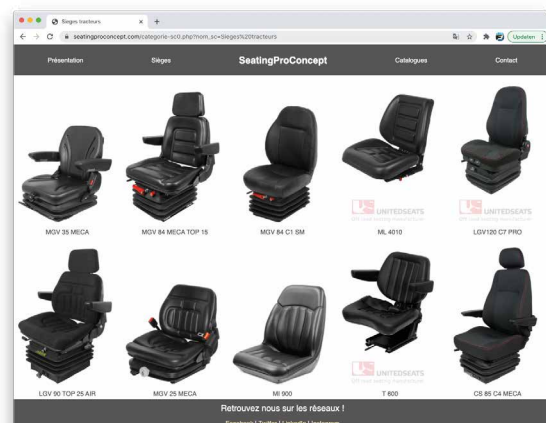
Sieges tracteurs
seatingproconcept.com/categorie-sc0.php?nom_sc=Sieges%20tracteurs
Updaten

Présentation
Sièges
SeatingProConcept
Catalogues
Contact

MGV 35 MECA
MGV 84 MECA TOP 15
MGV 84 C1 SM
UNITEDSEATS
ML 4010
UNITEDSEATS
LGV120 C7 PRO

LGV 90 TOP 25 AIR
MGV 25 MECA
MI 900
UNITEDSEATS
T 600
CS 85 C4 MECA

Retrouvez nous sur les réseaux !
Facebook | Twitter | LinkedIn | Instagram